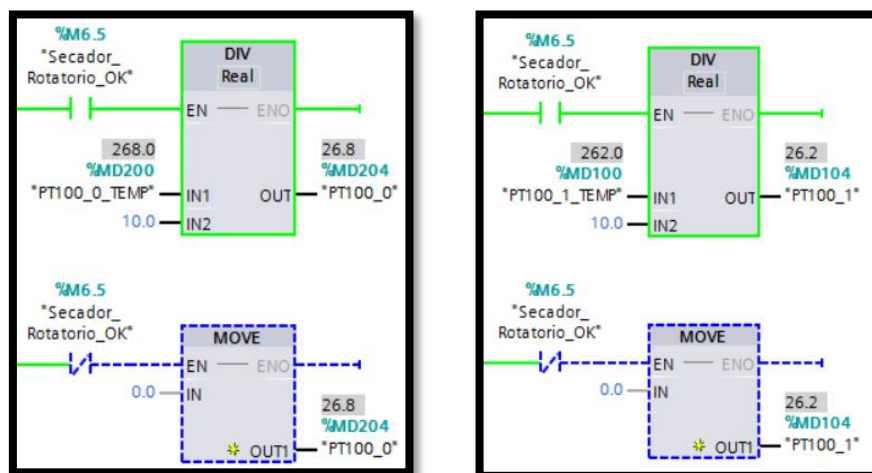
%M6.5
"Secador_
Rotatorio_OK"

DIV
Real
EN — ENO
268.0
%MD200
"PT100_0_TEMP" IN1
OUT
26.8
%MD204
"PT100_0"
10.0 IN2

%M6.5
"Secador_
Rotatorio_OK"

MOVE
EN — ENO
0.0 IN
26.8
%MD204
OUT1 "PT100_0"

%M6.5
"Secador_
Rotatorio_OK"

DIV
Real
EN — ENO
262.0
%MD100
"PT100_1_TEMP" IN1
OUT
26.2
%MD104
"PT100_1"
10.0 IN2

%M6.5
"Secador_
Rotatorio_OK"

MOVE
EN — ENO
0.0 IN
26.2
%MD104
OUT1 "PT100_1"